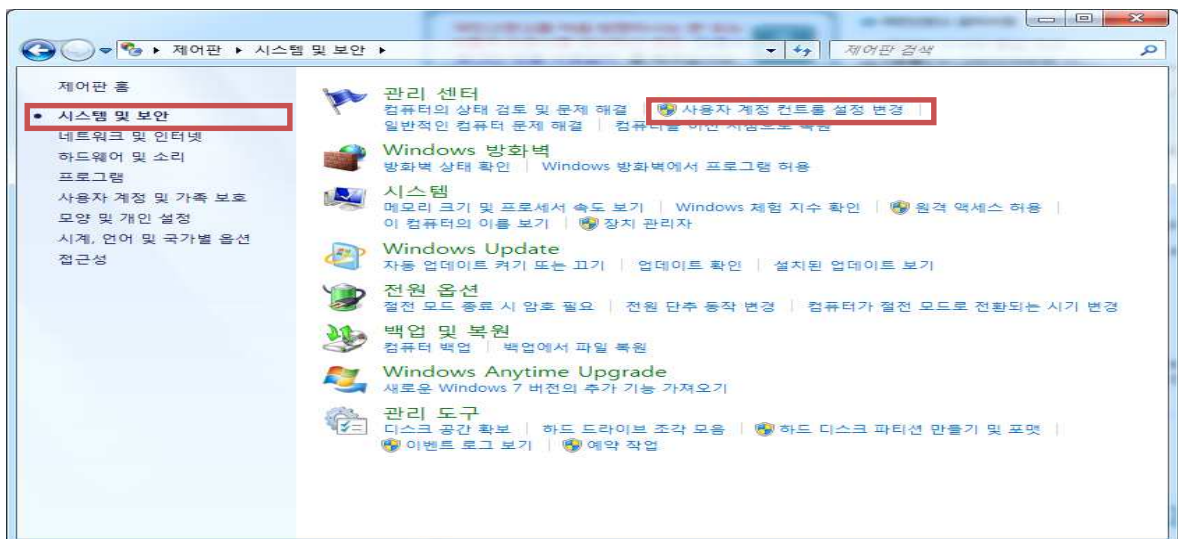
▸ 제어판 ▸ 시스템 및 보안 ▸

제어판 검색

제어판 홈

시스템 및 보안

네트워크 및 인터넷

하드웨어 및 소리

프로그램

사용자 계정 및 가족 보호

모양 및 개인 설정

시계, 언어 및 국가별 옵션

접근성

관리 센터

컴퓨터의 상태 검토 및 문제 해결 | 사용자 계정 컨트롤 설정 변경 |

일반적인 컴퓨터 문제 해결 | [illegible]

Windows 방화벽

방화벽 상태 확인 | Windows 방화벽에서 프로그램 허용

시스템

메모리 크기 및 프로세서 속도 보기 | Windows 체험 지수 확인 | 원격 액세스 허용 |

이 컴퓨터의 이름 보기 | 장치 관리자

Windows Update

자동 업데이트 켜기 또는 끄기 | 업데이트 확인 | 설치된 업데이트 보기

전원 옵션

절전 모드 종료 시 암호 필요 | 전원 단추 동작 변경 | 컴퓨터가 절전 모드로 전환되는 시기 변경

백업 및 복원

컴퓨터 백업 | 백업에서 파일 복원

Windows Anytime Upgrade

새로운 Windows 7 버전의 추가 기능 가져오기

관리 도구

디스크 공간 확보 | 하드 드라이브 조각 모음 | 하드 디스크 파티션 만들기 및 포맷 |

이벤트 로그 보기 | 예약 작업